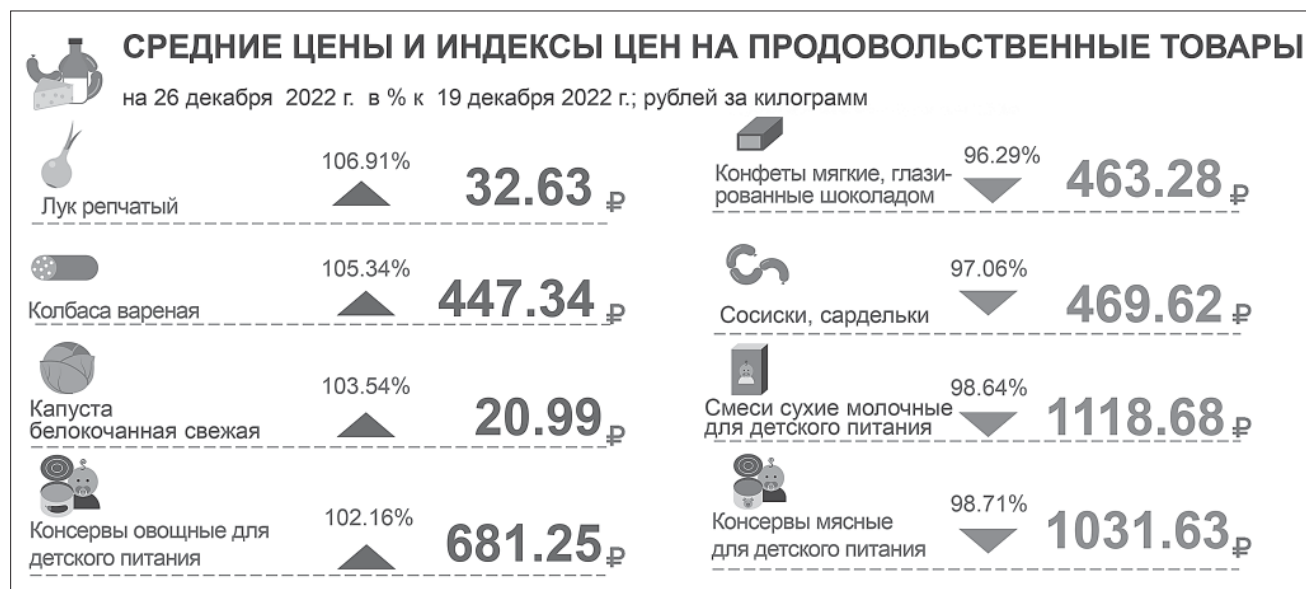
СРЕДНИЕ ЦЕНЫ И ИНДЕКСЫ ЦЕН НА ПРОДОВОЛЬСТВЕННЫЕ ТОВАРЫ

на 26 декабря 2022 г. в % к 19 декабря 2022 г.; рублей за килограмм

Лук репчатый 106.91% 32.63 ₽

Колбаса вареная 105.34% 447.34 ₽

Капуста белокочанная свежая 103.54% 20.99 ₽

Консервы овощные для детского питания 102.16% 681.25 ₽

Конфеты мягкие, глазированные шоколадом 96.29% 463.28 ₽

Сосиски, сардельки 97.06% 469.62 ₽

Смеси сухие молочные для детского питания 98.64% 1118.68 ₽

Консервы мясные для детского питания 98.71% 1031.63 ₽